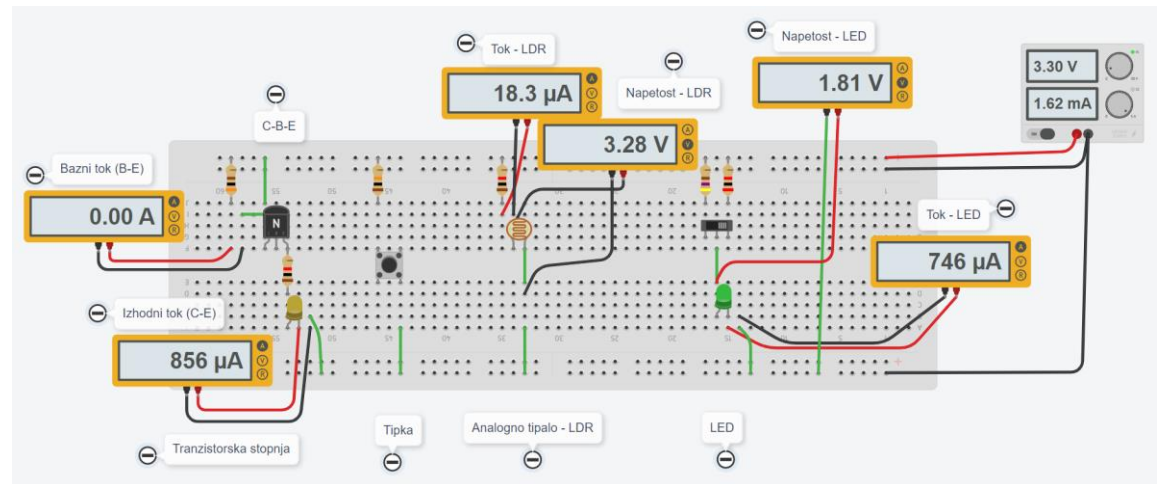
Tok - LDR

18.3 µA

Napetost - LDR

3.28 V

Napetost - LED

1.81 V

3.30 V

1.62 mA

C-B-E

Bazni tok (B-E)

0.00 A

N

Tok - LED

746 µA

Izhodni tok (C-E)

856 µA

Tranzistorska stopnja

Tipka

Analogno tipalo - LDR

LED